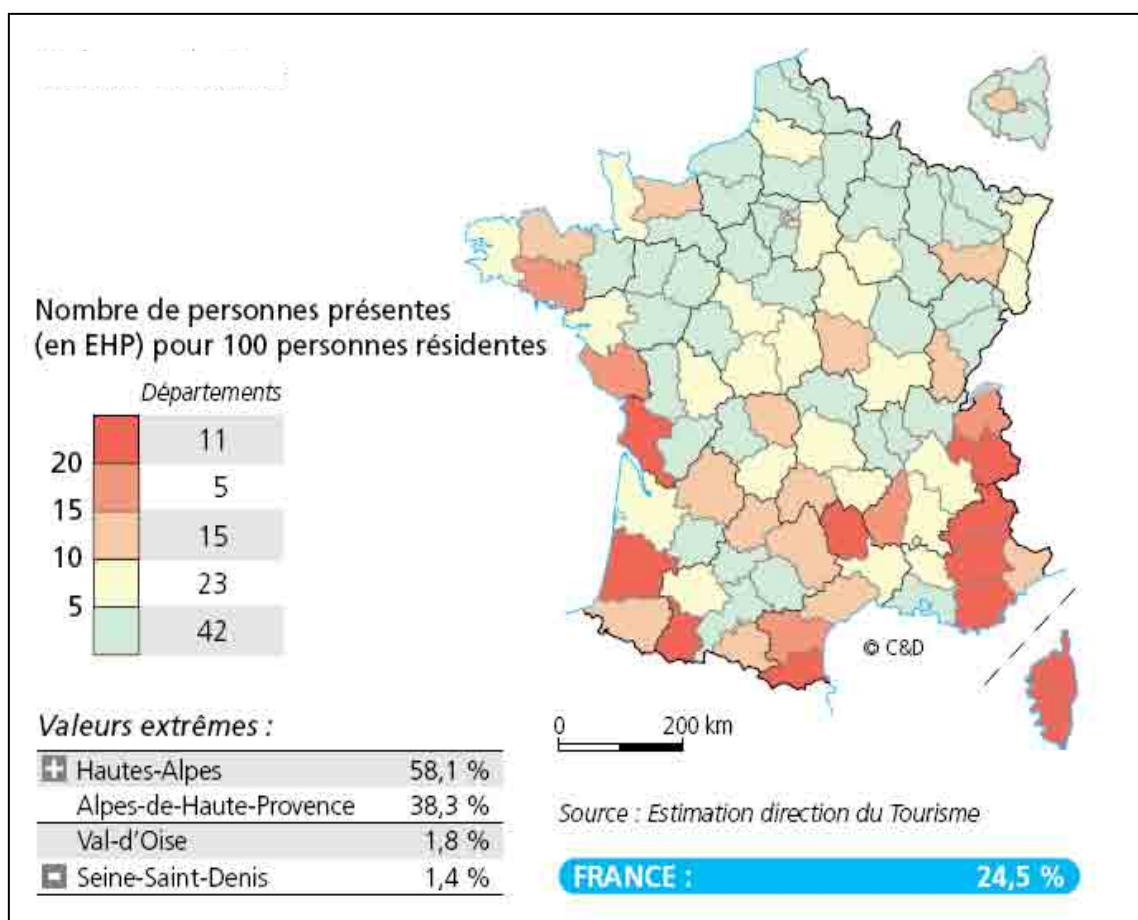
Nombre de personnes présentes (en EHP) pour 100 personnes résidentes

Départements

| | |
|---|---|
| | 11 |
| 20 | 5 |
| 15 | 15 |
| 10 | 23 |
| 5 | 42 |

© C&D

0 200 km

Valeurs extrêmes :

| | |
|---|---|
| Hautes-Alpes | 58,1 % |
| Alpes-de-Haute-Provence | 38,3 % |
| Val-d'Oise | 1,8 % |
| Seine-Saint-Denis | 1,4 % |

Source : Estimation direction du Tourisme

FRANCE : 24,5 %